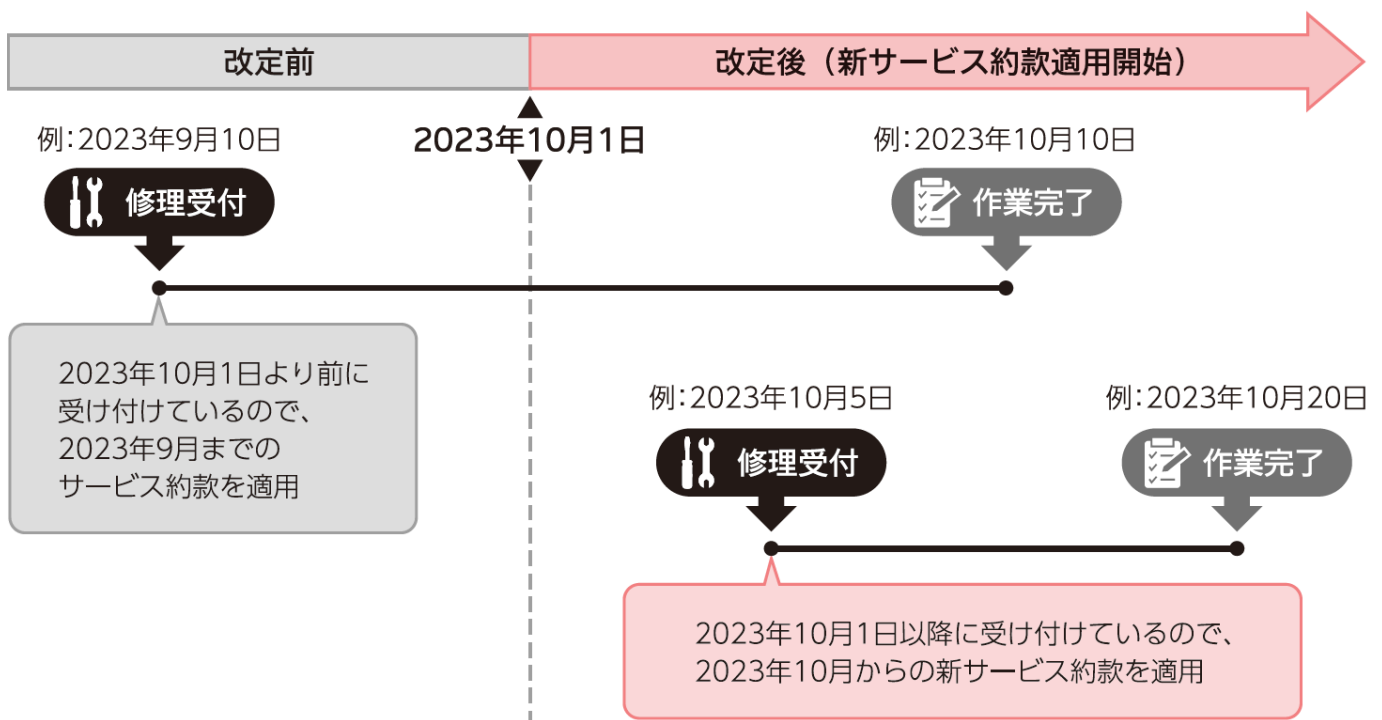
改定前

改定後（新サービス約款適用開始）

例：2023年9月10日

2023年10月1日

例：2023年10月10日

修理受付

作業完了

2023年10月1日より前に受け付けているので、2023年9月までのサービス約款を適用

例：2023年10月5日

例：2023年10月20日

修理受付

作業完了

2023年10月1日以降に受け付けているので、2023年10月からの新サービス約款を適用